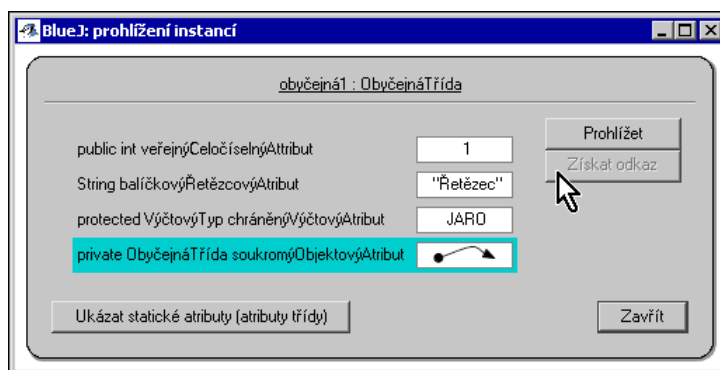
BlueJ: prohlížení instancí

obyčejná1 : ObyčejnáTřída

public int veřejnýCeločíselnýAttribut | 1
String balíčkovýŘetězcovýAtribut | "Řetězec"
protected VýčtovýTyp chráněnýVýčtovýAtribut | JARO
private ObyčejnáTřída soukromýObjektovýAtribut

Prohlížet
Získat odkaz

Ukázat statické atributy (atributy třídy)

Zavřít